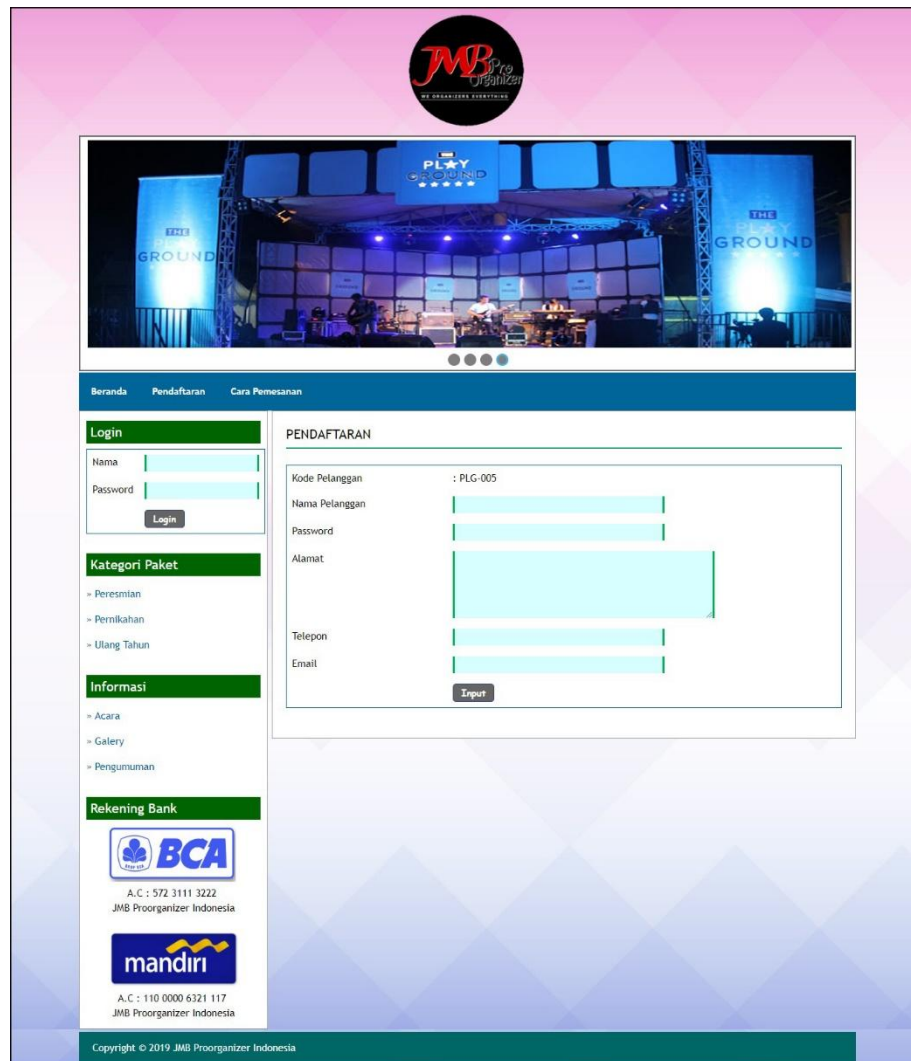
JMB Pro Organizer
WE ORGANIZED EVERYTHING

PLAY GROUND

THE PLAY GROUND

THE PLAY GROUND

Beranda Pendaftaran Cara Pemesanan

Login
Nama
Password
Login

Kategori Paket
» Peresmian
» Pernikahan
» Ulang Tahun

Informasi
» Acara
» Galery
» Pengumuman

Rekening Bank
BCA
A.C : 572 3111 3222
JMB Proorganizer Indonesia

mandiri
A.C : 110 0000 6321 117
JMB Proorganizer Indonesia

PENDAFTARAN

Kode Pelanggan : PLG-005
Nama Pelanggan
Password
Alamat
Telepon
Email
Input

Copyright © 2019 JMB Proorganizer Indonesia